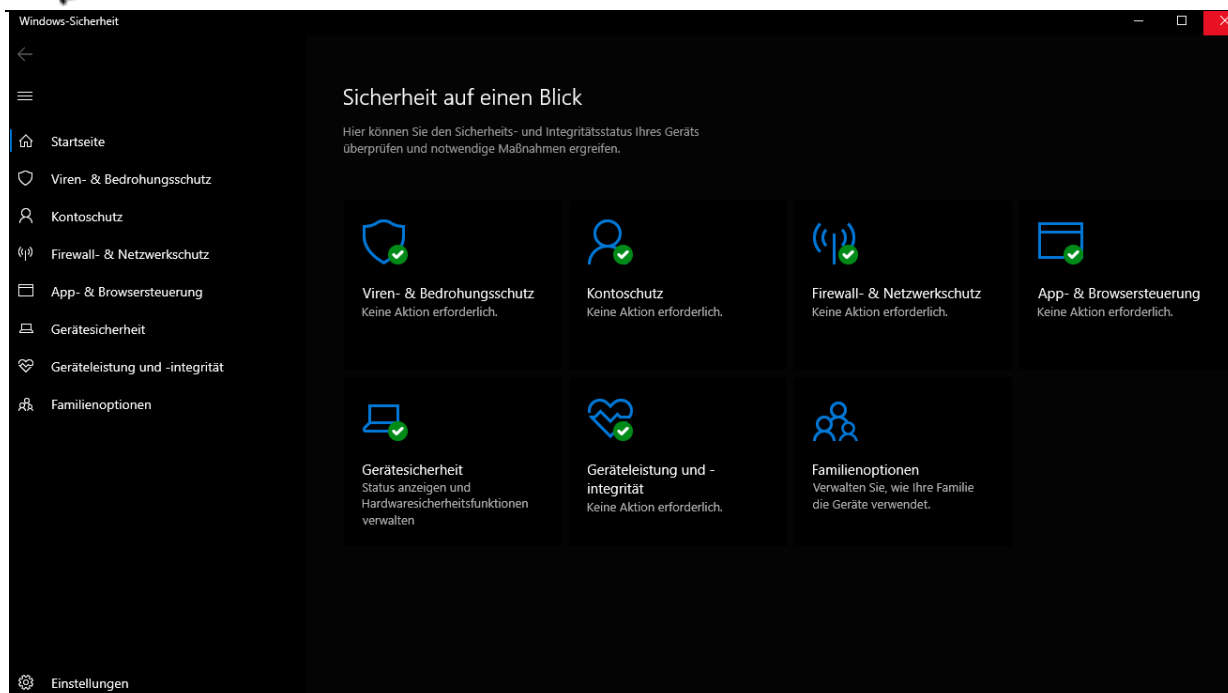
Windows-Sicherheit

Startseite
Viren- & Bedrohungsschutz
Kontoschutz
Firewall- & Netzwerkschutz
App- & Browsersteuerung
Gerätesicherheit
Geräteleistung und -integrität
Familienoptionen

Sicherheit auf einen Blick

Hier können Sie den Sicherheits- und Integritätsstatus Ihres Geräts überprüfen und notwendige Maßnahmen ergreifen.

Viren- & Bedrohungsschutz
Keine Aktion erforderlich.

Kontoschutz
Keine Aktion erforderlich.

Firewall- & Netzwerkschutz
Keine Aktion erforderlich.

App- & Browsersteuerung
Keine Aktion erforderlich.

Gerätesicherheit
Status anzeigen und Hardwaresicherheitsfunktionen verwalten

Geräteleistung und -integrität
Keine Aktion erforderlich.

Familienoptionen
Verwalten Sie, wie Ihre Familie die Geräte verwendet.

Einstellungen